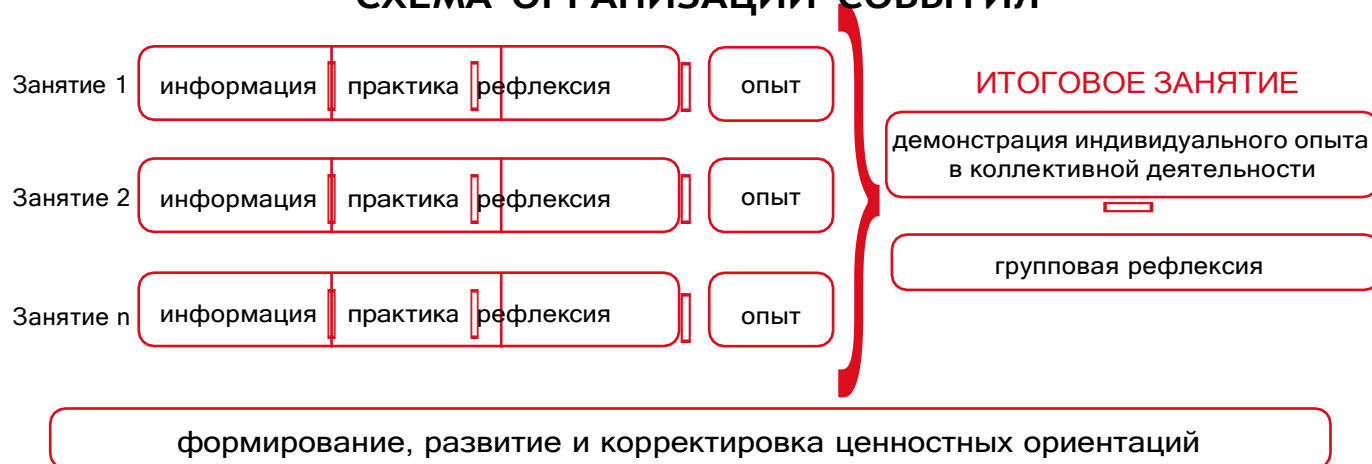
СХЕМА ОРГАНИЗАЦИИ СОБЫТИЯ

Занятие 1 информация практика рефлексия опыт

Занятие 2 информация практика рефлексия опыт

Занятие n информация практика рефлексия опыт

ИТОГОВОЕ ЗАНЯТИЕ

демонстрация индивидуального опыта в коллективной деятельности

групповая рефлексия

формирование, развитие и корректировка ценностных ориентаций